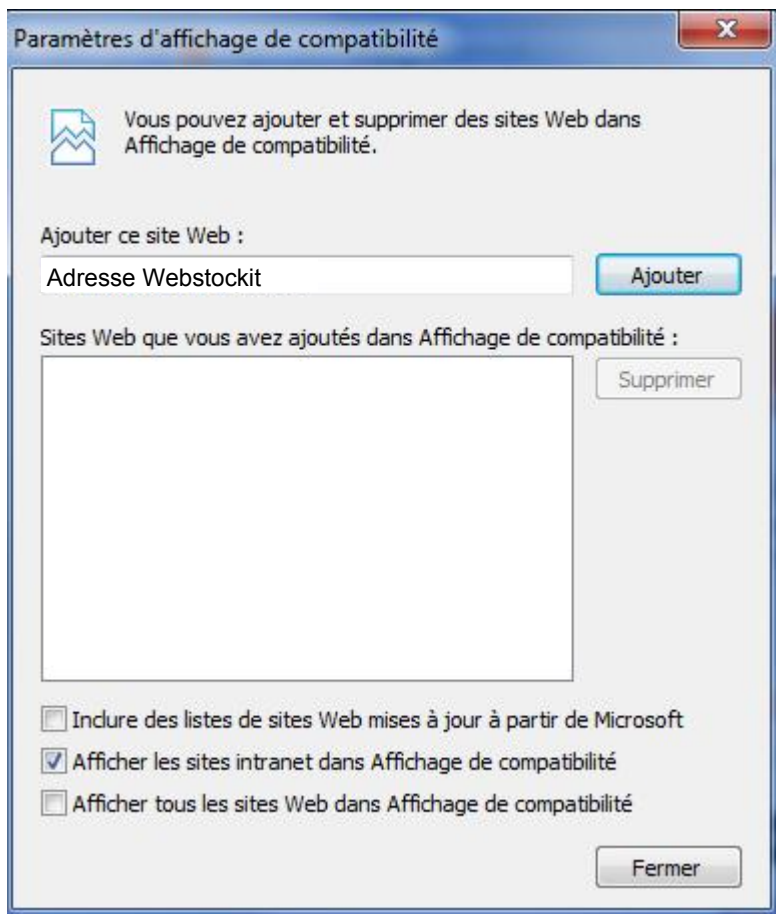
Paramètres d'affichage de compatibilité

Vous pouvez ajouter et supprimer des sites Web dans Affichage de compatibilité.

Ajouter ce site Web :

Adresse Webstockit

Ajouter

Sites Web que vous avez ajoutés dans Affichage de compatibilité :

Supprimer

Inclure des listes de sites Web mises à jour à partir de Microsoft

Afficher les sites intranet dans Affichage de compatibilité

Afficher tous les sites Web dans Affichage de compatibilité

Fermer